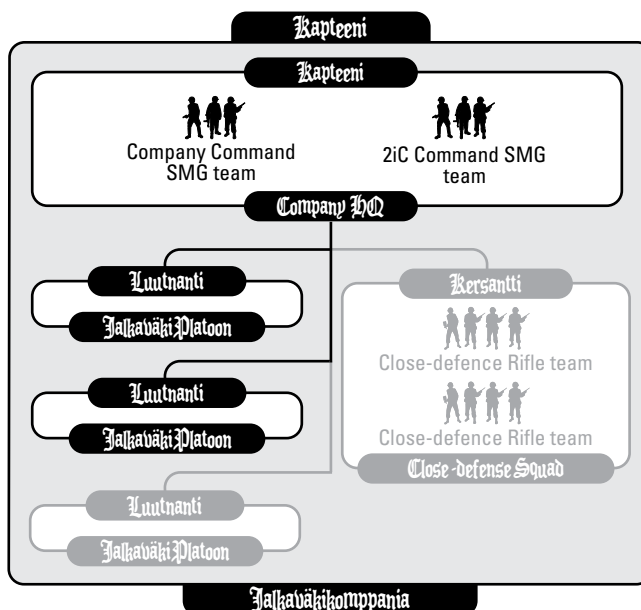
Kapteeni

Kapteeni

Company Command SMG team

2iC Command SMG team

Company HQ

Luutnanti

Jalkaväki Platoon

Kersantti

Close-defence Rifle team

Close-defence Rifle team

Close-defense Squad

Luutnanti

Jalkaväki Platoon

Luutnanti

Jalkaväki Platoon

Jalkaväkikomppania